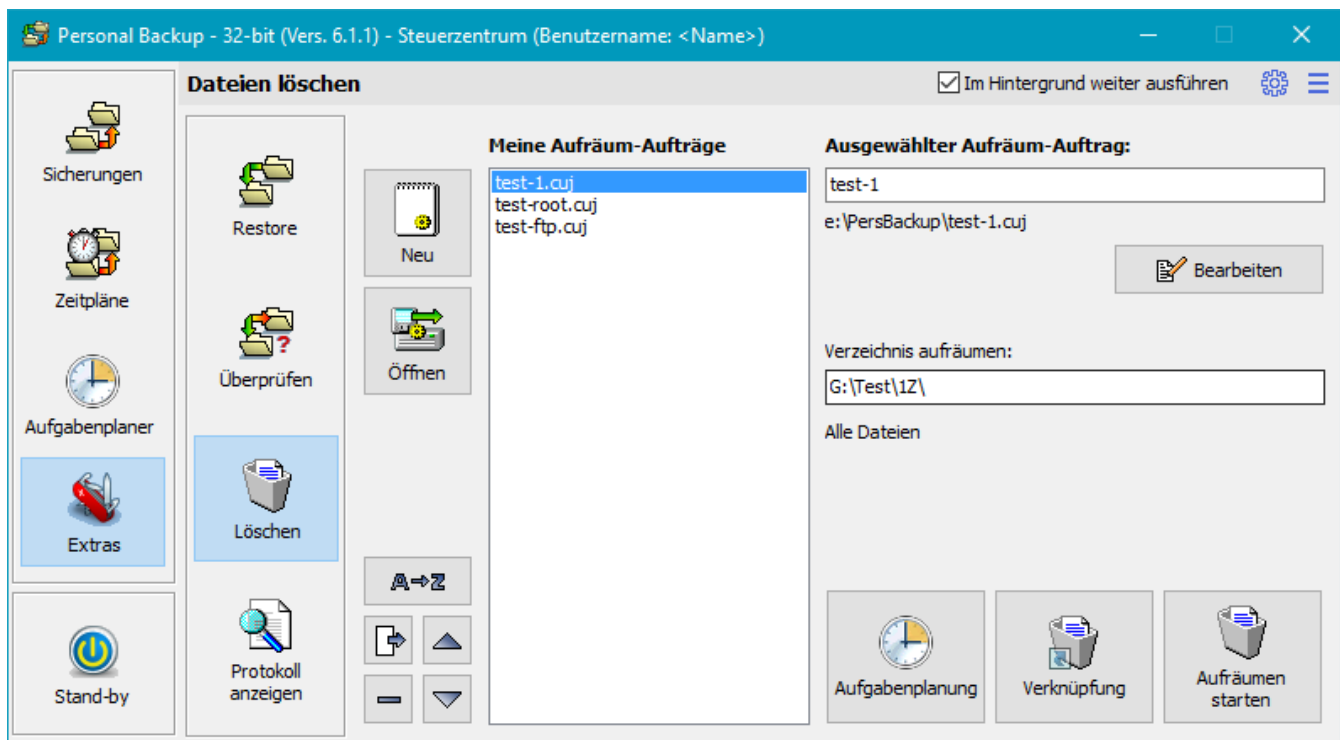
Personal Backup - 32-bit (Vers. 6.1.1) - Steuerzentrum (Benutzername: <Name>)

Dateien löschen

Im Hintergrund weiter ausführen

Sicherungen

Zeitpläne

Aufgabenplaner

Extras

Stand-by

Restore

Überprüfen

Löschen

Protokoll anzeigen

Neu

Öffnen

A→Z

Meine Aufräum-Aufträge

test-1.cuj
test-root.cuj
test-ftp.cuj

Ausgewählter Aufräum-Auftrag:

test-1

e:\PersBackup\test-1.cuj

Bearbeiten

Verzeichnis aufräumen:

G:\Test\1Z\

Alle Dateien

Aufgabenplanung

Verknüpfung

Aufräumen starten